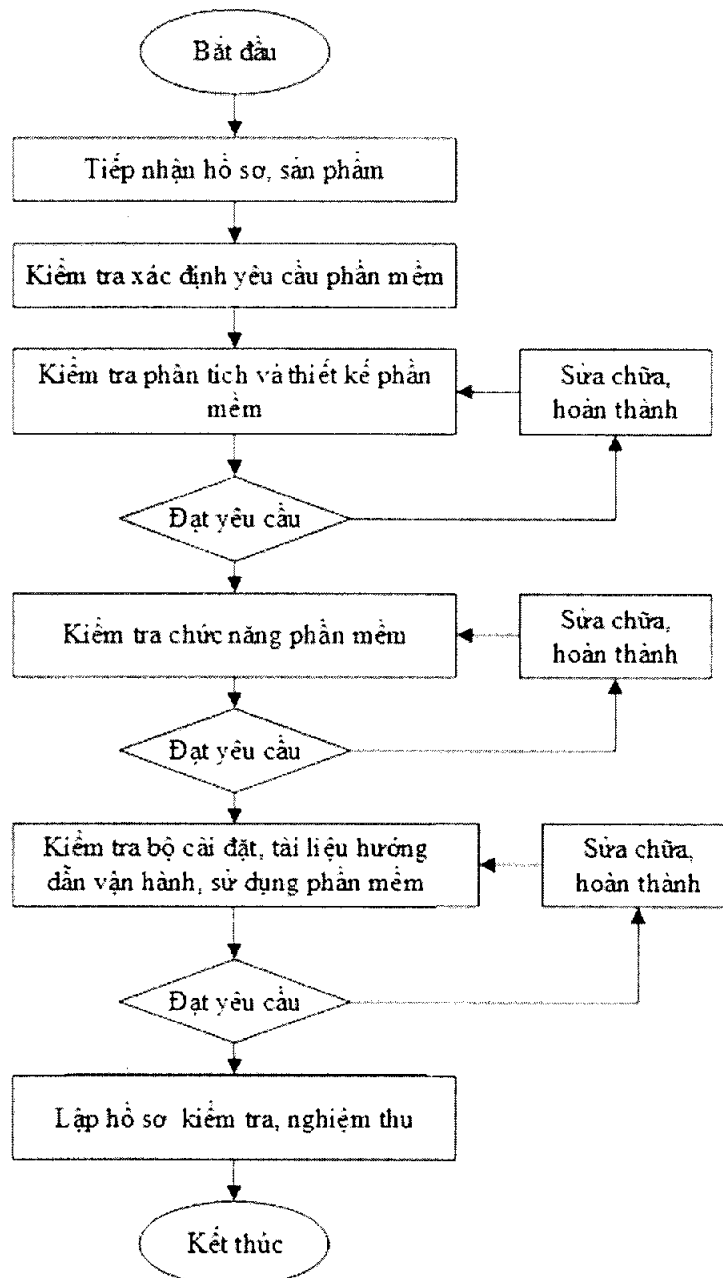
Bắt đầu

Tiếp nhận hồ sơ, sản phẩm

Kiểm tra xác định yêu cầu phần mềm

Kiểm tra phân tích và thiết kế phần mềm

Sửa chữa, hoàn thành

Đạt yêu cầu

Kiểm tra chức năng phần mềm

Sửa chữa, hoàn thành

Đạt yêu cầu

Kiểm tra bộ cài đặt, tài liệu hướng dẫn vận hành, sử dụng phần mềm

Sửa chữa, hoàn thành

Đạt yêu cầu

Lập hồ sơ kiểm tra, nghiệm thu

Kết thúc